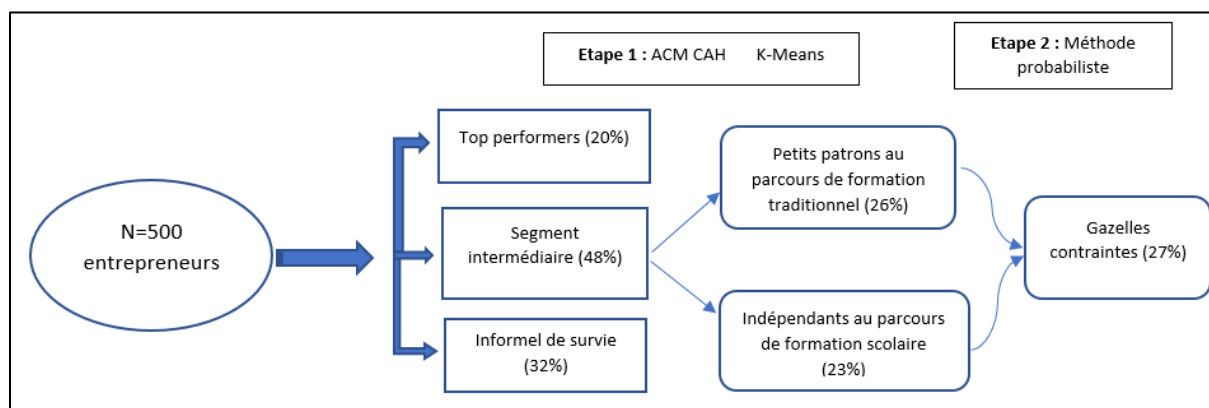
Etape 1 : ACM CAH K-Means

Etape 2 : Méthode probabiliste

N=500 entrepreneurs

Top performers (20%)

Segment intermédiaire (48%)

Informel de survie (32%)

Petits patrons au parcours de formation traditionnel (26%)

Indépendants au parcours de formation scolaire (23%)

Gazelles contraintes (27%)